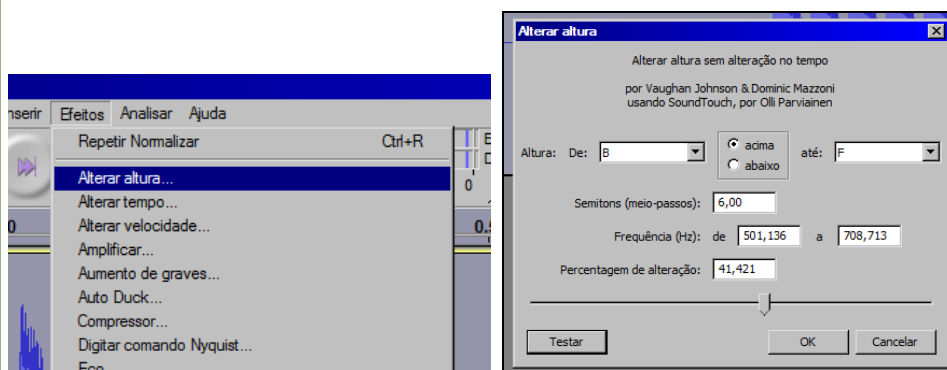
nserir Efeitos Analisar Ajuda

Repetir Normalizar Ctrl+R

Alterar altura...
Alterar tempo...
Alterar velocidade...
Amplificar...
Aumento de graves...
Auto Duck...
Compressor...
Digitar comando Nyquist...
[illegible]

0
0
0.5

Alterar altura

Alterar altura sem alteração no tempo

por Vaughan Johnson & Dominic Mazzoni
usando SoundTouch, por Olli Parviainen

Altura: De: B
acima
abaixo
até: F

Semitons (meio-passos): 6,00

Frequência (Hz): de 501,136 a 708,713

Percentagem de alteração: 41,421

Testar

OK Cancelar